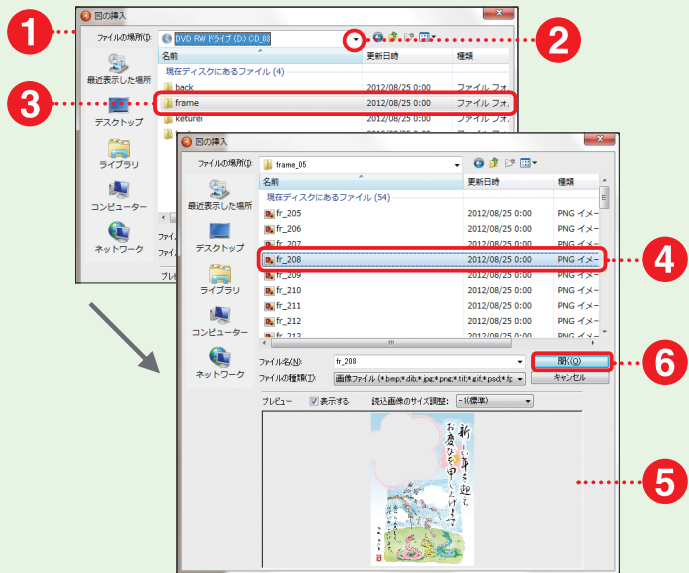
1
2
3
4
5
6

図の挿入
ファイルの場所(I): DVD RW ドライブ (D:) CD_08
名前
更新日時
種類
最近表示した場所
現在ディスクにあるファイル (4)
back 2012/08/25 0:00 ファイル フォ
frame 2012/08/25 0:00 ファイル フォ
keturei 2012/08/25 0:00 ファイル フォ
デスクトップ
ライブラリ
コンピューター
ネットワーク
ファイ
ファイ
プレビ

図の挿入
ファイルの場所(I): frame_05
名前
更新日時
種類
現在ディスクにあるファイル (54)
最近表示した場所
fr_205 2012/08/25 0:00 PNG イメ
fr_206 2012/08/25 0:00 PNG イメ
fr_207 2012/08/25 0:00 PNG イメ
デスクトップ
fr_208 2012/08/25 0:00 PNG イメー
fr_209 2012/08/25 0:00 PNG イメ
ライブラリ
fr_210 2012/08/25 0:00 PNG イメ
fr_211 2012/08/25 0:00 PNG イメ
コンピューター
fr_212 2012/08/25 0:00 PNG イメ
fr_213 2012/08/25 0:00 PNG イメ
ネットワーク
ファイル名(N): fr_208
開く(O)
ファイルの種類(T): 画像ファイル (*.bmp;*.dib;*.jpg;*.png;*.tif;*.gif;*.psd;*.fp
キャンセル
プレビュー
表示する
読込画像のサイズ調整: -1(標準)

新しい年を迎え
お慶びを申し上げます